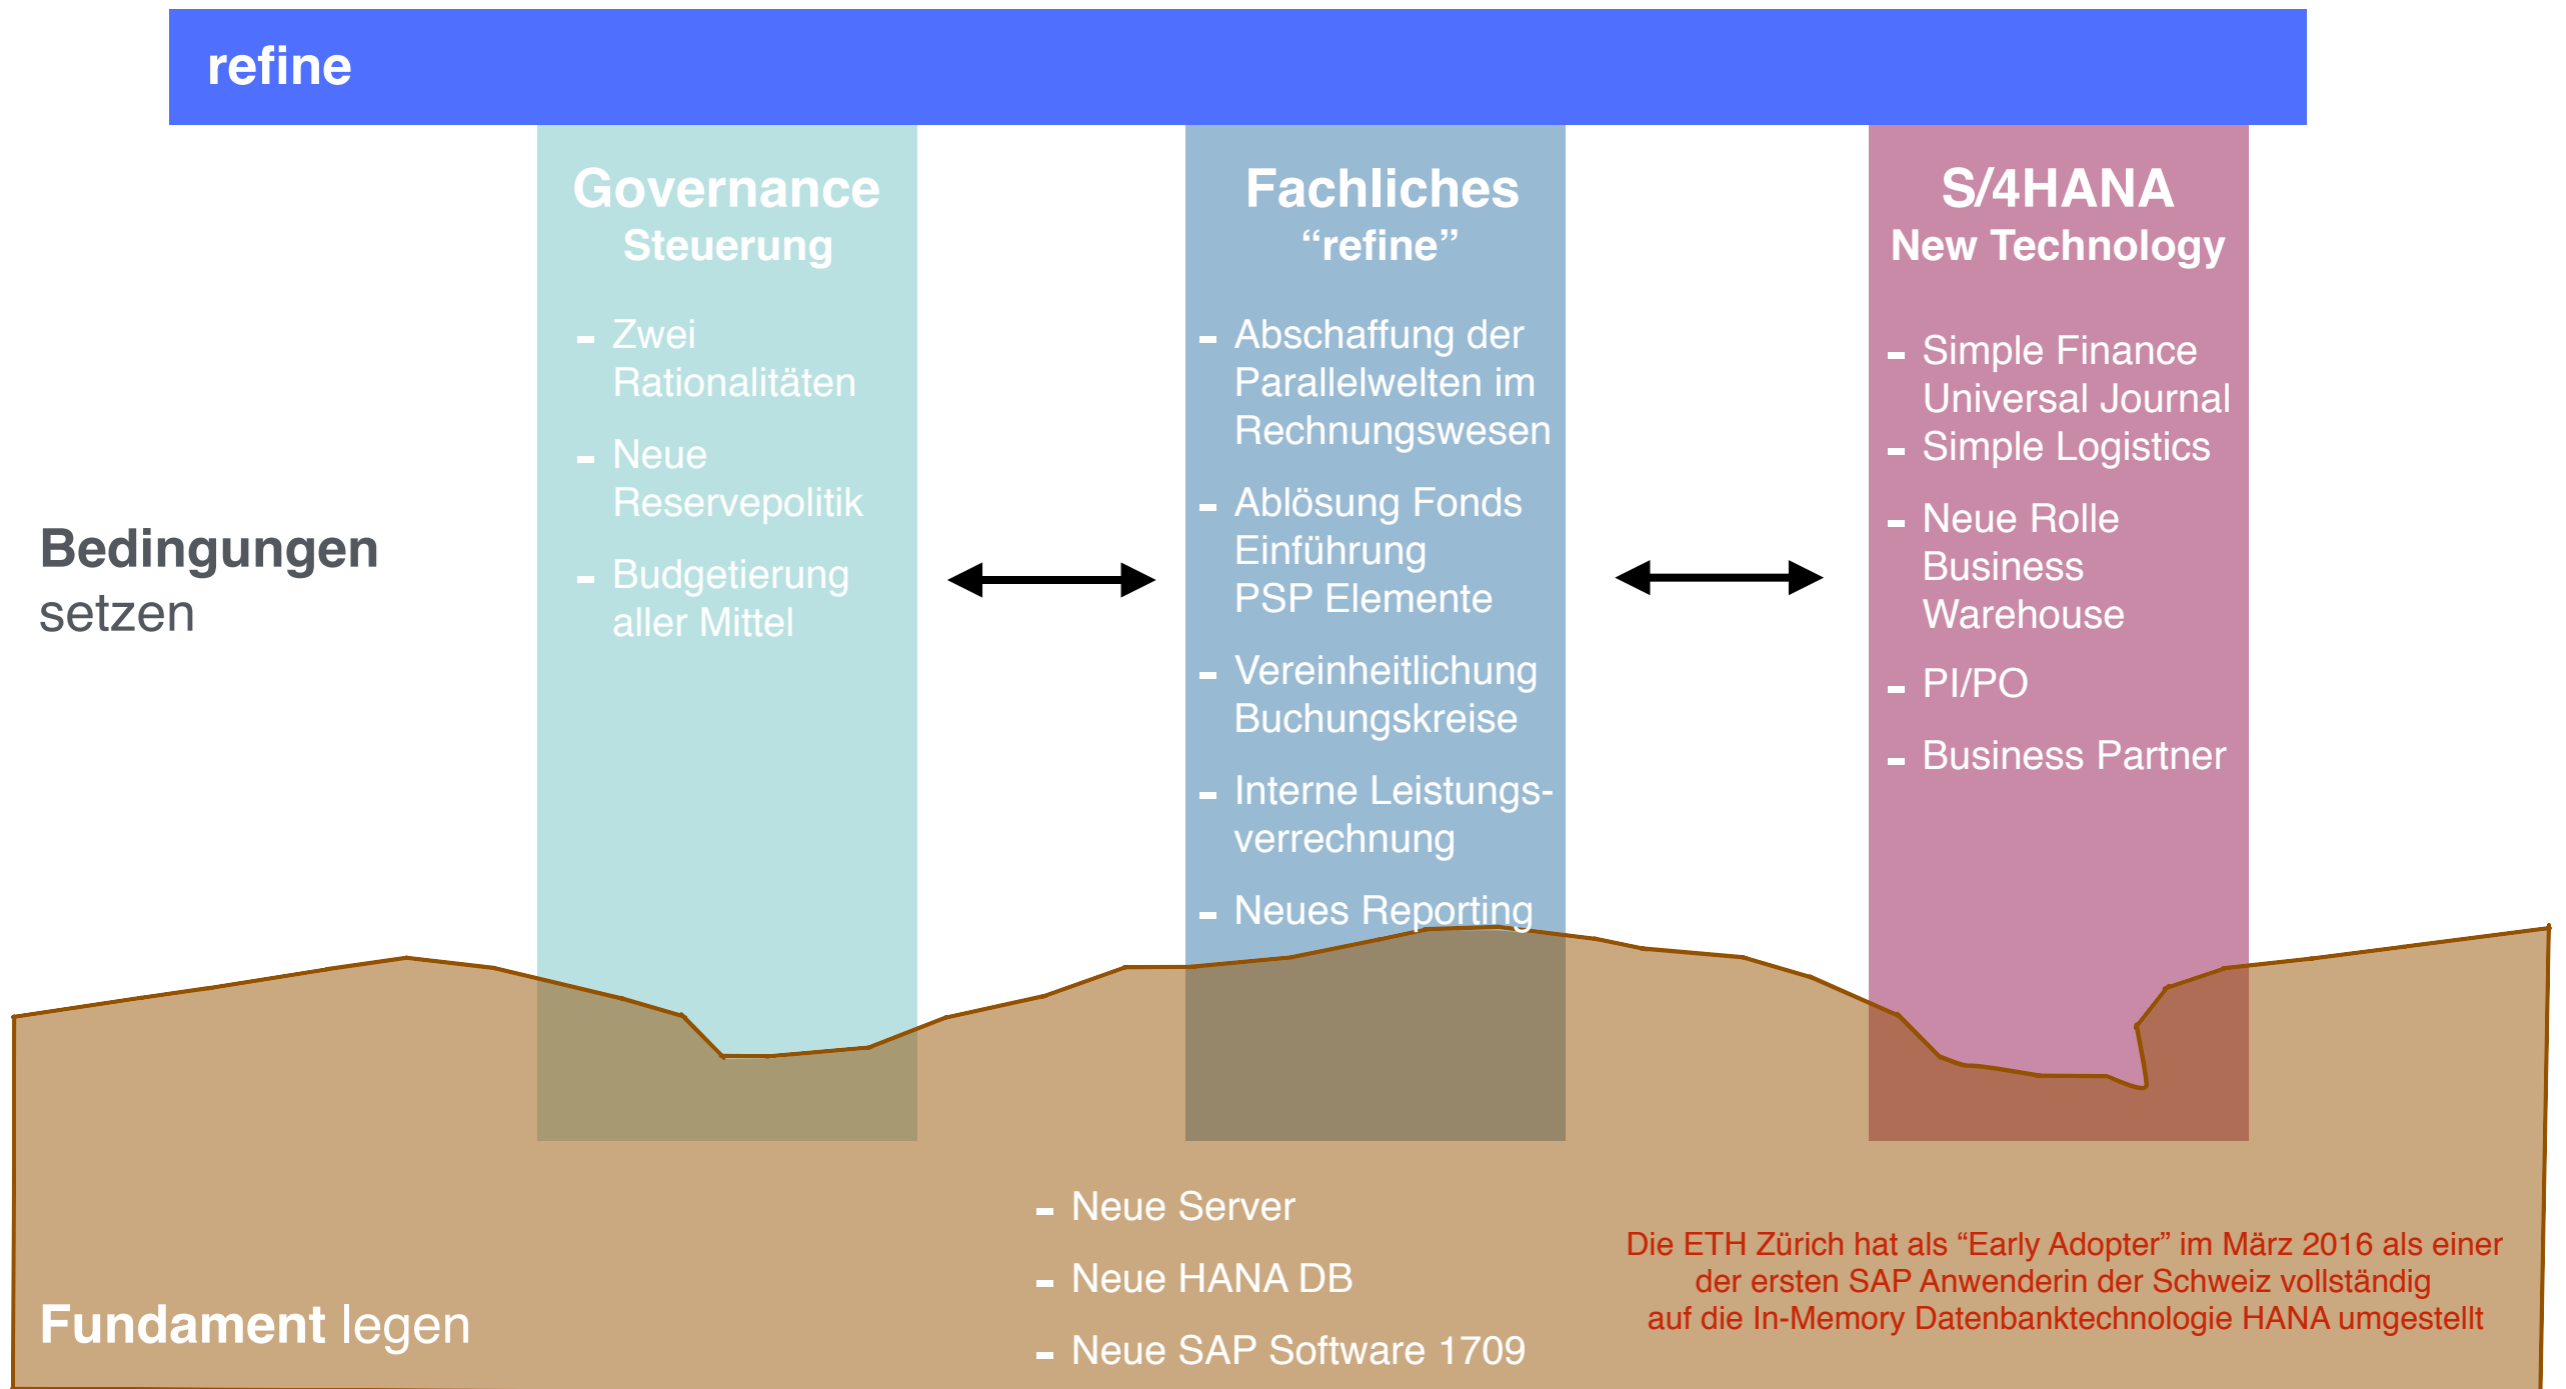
refine

Bedingungen setzen

Governance
Steuerung

- Zwei Rationalitäten
- Neue Reservepolitik
- Budgetierung aller Mittel

Fachliches
"refine"

- Abschaffung der Parallelwelten im Rechnungswesen
- Ablösung Fonds Einführung PSP Elemente
- Vereinheitlichung Buchungskreise
- Interne Leistungsverrechnung
- Neues Reporting

S/4HANA
New Technology

- Simple Finance Universal Journal
- Simple Logistics
- Neue Rolle Business Warehouse
- PI/PO
- Business Partner

Fundament legen

- Neue Server
- Neue HANA DB
- Neue SAP Software 1709

Die ETH Zürich hat als "Early Adopter" im März 2016 als einer der ersten SAP Anwenderin der Schweiz vollständig auf die In-Memory Datenbanktechnologie HANA umgestellt